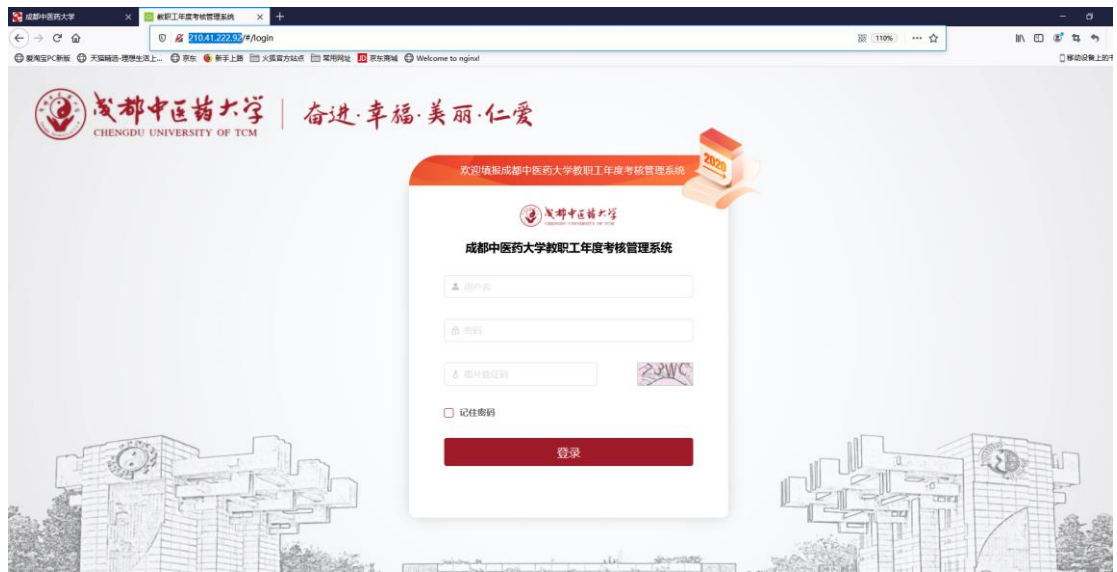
成都中医药大学 ×
教职工年度考核管理系统 ×
+

210.41.222.95/#/login
110%

爱淘宝PC新版 天猫精选-理想生活上... 京东 新手上路 火狐官方站点 常用网址 京东商城 Welcome to nginx!
移动设备上的书签

成都中医药大学
CHENGDU UNIVERSITY OF TCM
奋进·幸福·美丽·仁爱

欢迎填报成都中医药大学教职工年度考核管理系统
2020

成都中医药大学
CHENGDU UNIVERSITY OF TCM

成都中医药大学教职工年度考核管理系统

用户名

密码

图片验证码
23WC

记住密码

登录